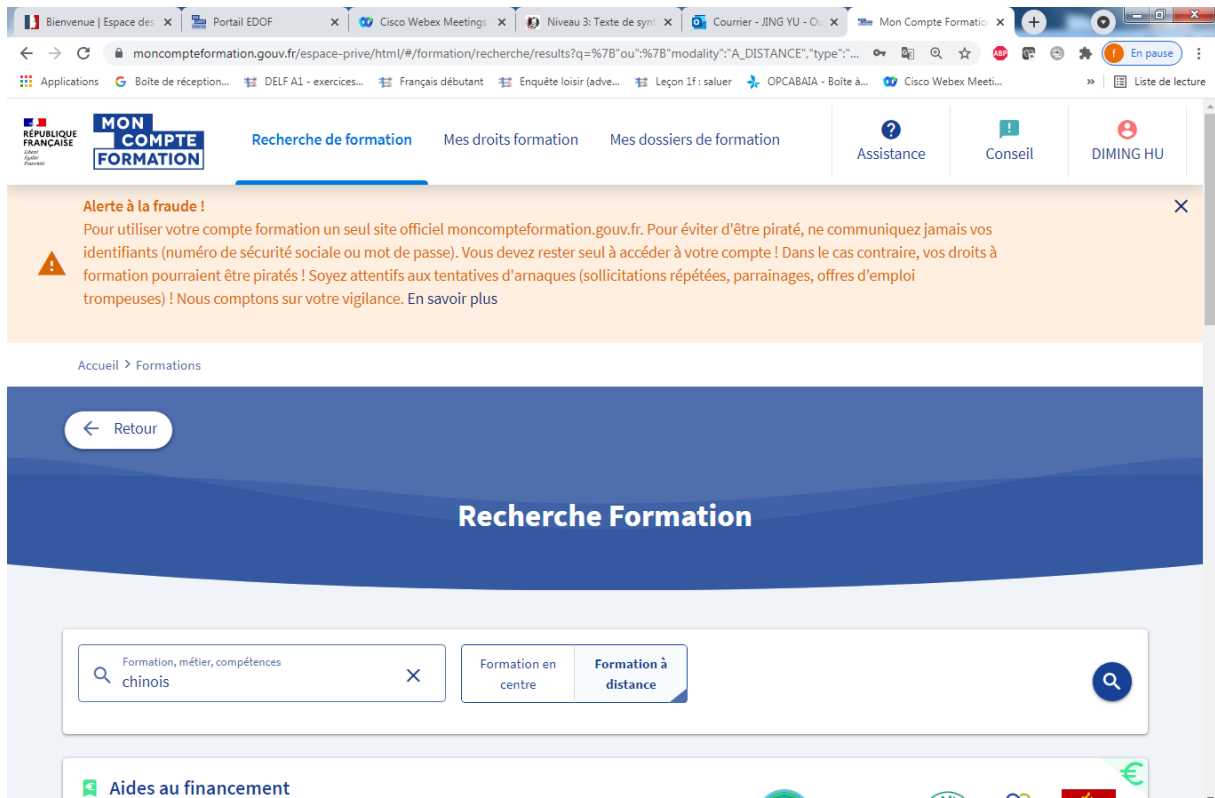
Bienvenue | Espace des ×
Portail EDOF ×
Cisco Webex Meetings ×
Niveau 3: Texte de synt ×
Courrier - JING YU - Ou ×
Mon Compte Formatio ×

moncompteformation.gouv.fr/espace-prive/html/#/formation/recherche/results?q=%7B"ou":%7B"modality":"A_DISTANCE","type":"...

En pause

Applications
Boîte de réception...
DELF A1 - exercices...
Français débutant
Enquête loisir (adve...
Leçon 1f : saluer
OPCABAIA - Boîte à...
Cisco Webex Meeti...
Liste de lecture

RÉPUBLIQUE FRANÇAISE
Liberté Égalité Fraternité

MON COMPTE FORMATION

Recherche de formation
Mes droits formation
Mes dossiers de formation
Assistance
Conseil
DIMING HU

Alerte à la fraude !
Pour utiliser votre compte formation un seul site officiel moncompteformation.gouv.fr. Pour éviter d'être piraté, ne communiquez jamais vos identifiants (numéro de sécurité sociale ou mot de passe). Vous devez rester seul à accéder à votre compte ! Dans le cas contraire, vos droits à formation pourraient être piratés ! Soyez attentifs aux tentatives d'arnaques (sollicitations répétées, parrainages, offres d'emploi trompeuses) ! Nous comptons sur votre vigilance. En savoir plus

Accueil > Formations

Retour

Recherche Formation

Formation, métier, compétences
chinois

Formation en centre
Formation à distance

Aides au financement